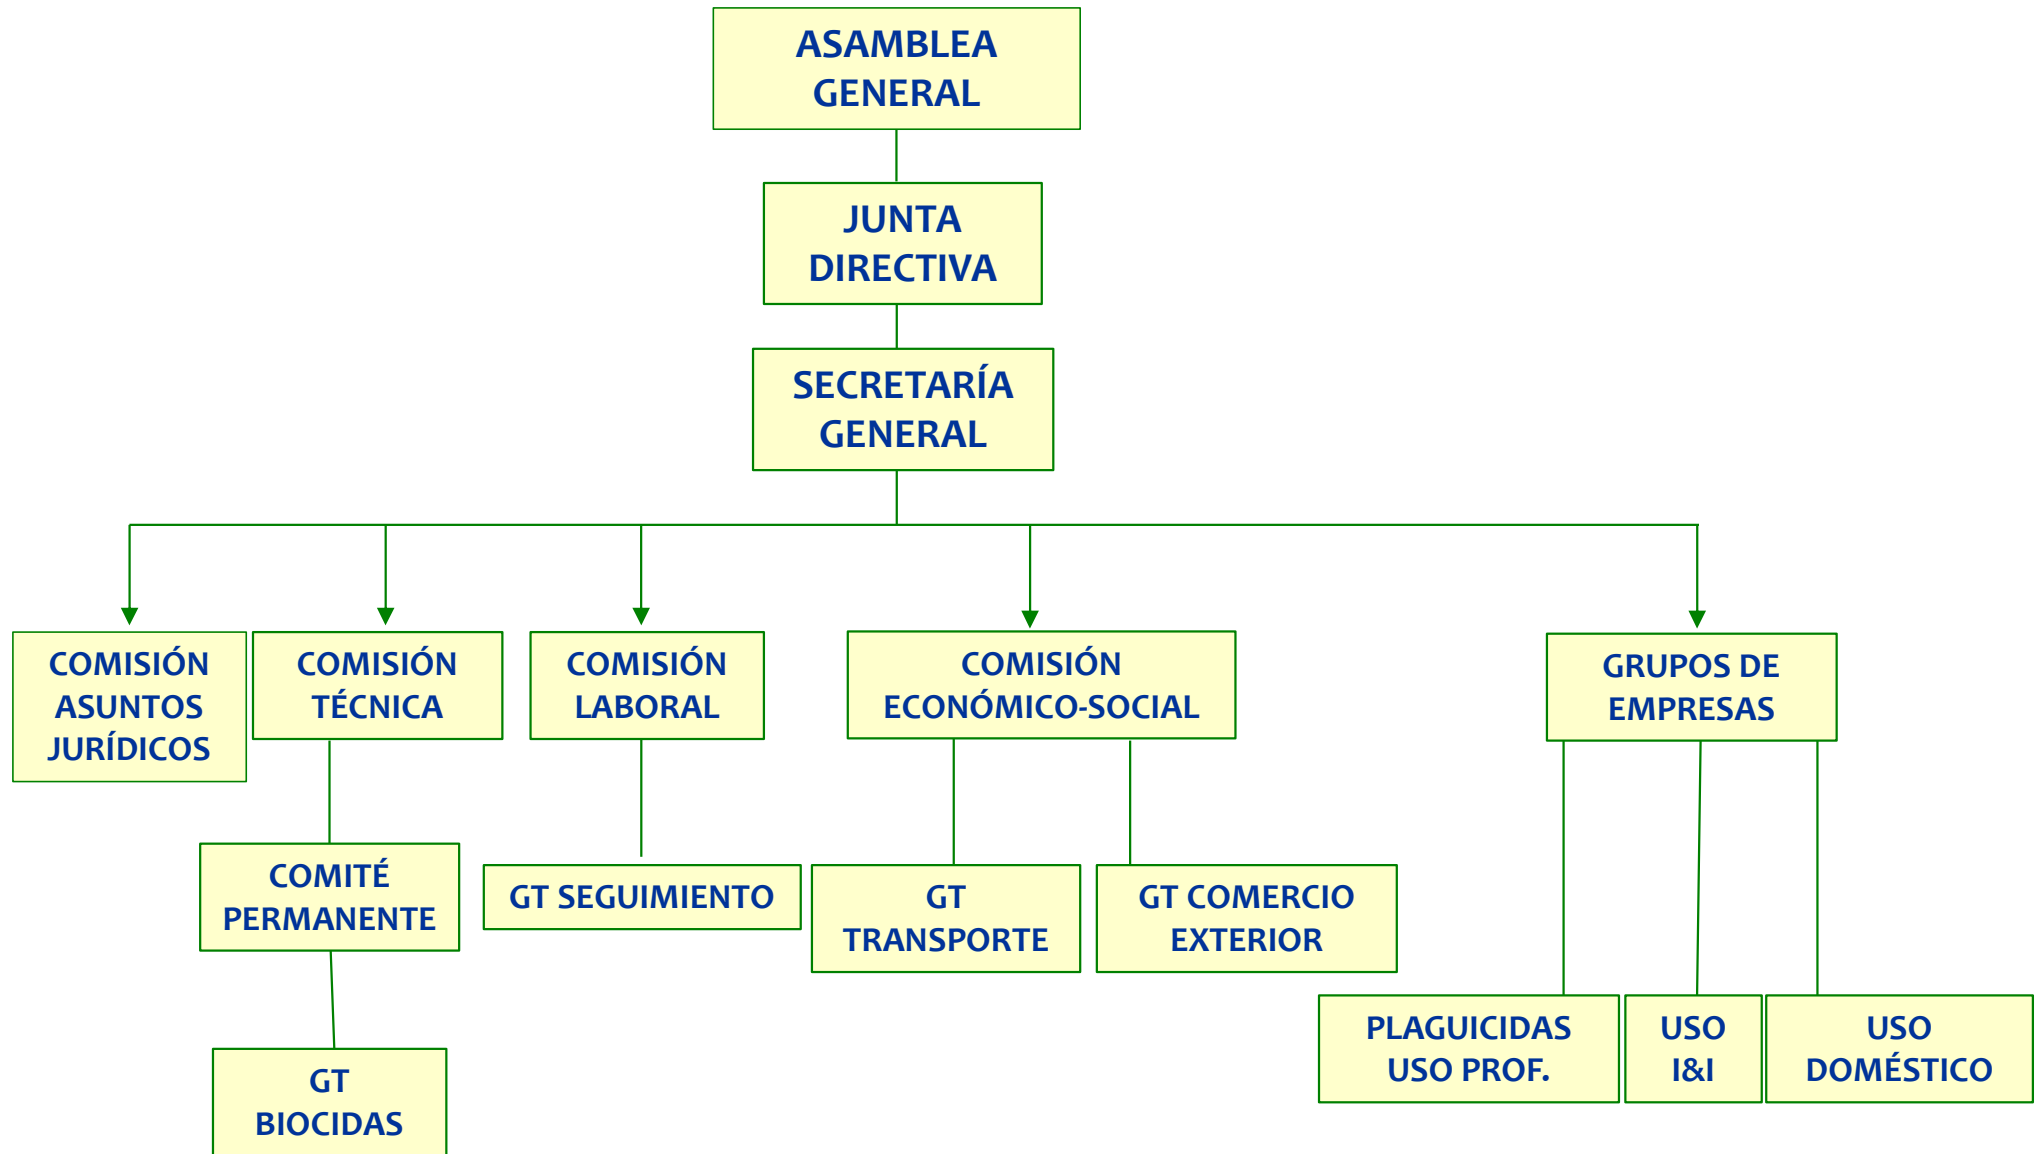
ASAMBLEA GENERAL

JUNTA DIRECTIVA

SECRETARÍA GENERAL

COMISIÓN ASUNTOS JURÍDICOS

COMISIÓN TÉCNICA

COMITÉ PERMANENTE

GT BIOCIDAS

COMISIÓN LABORAL

GT SEGUIMIENTO

COMISIÓN ECONÓMICO-SOCIAL

GT TRANSPORTE

GT COMERCIO EXTERIOR

GRUPOS DE EMPRESAS

PLAGUICIDAS USO PROF.

USO I&I

USO DOMÉSTICO